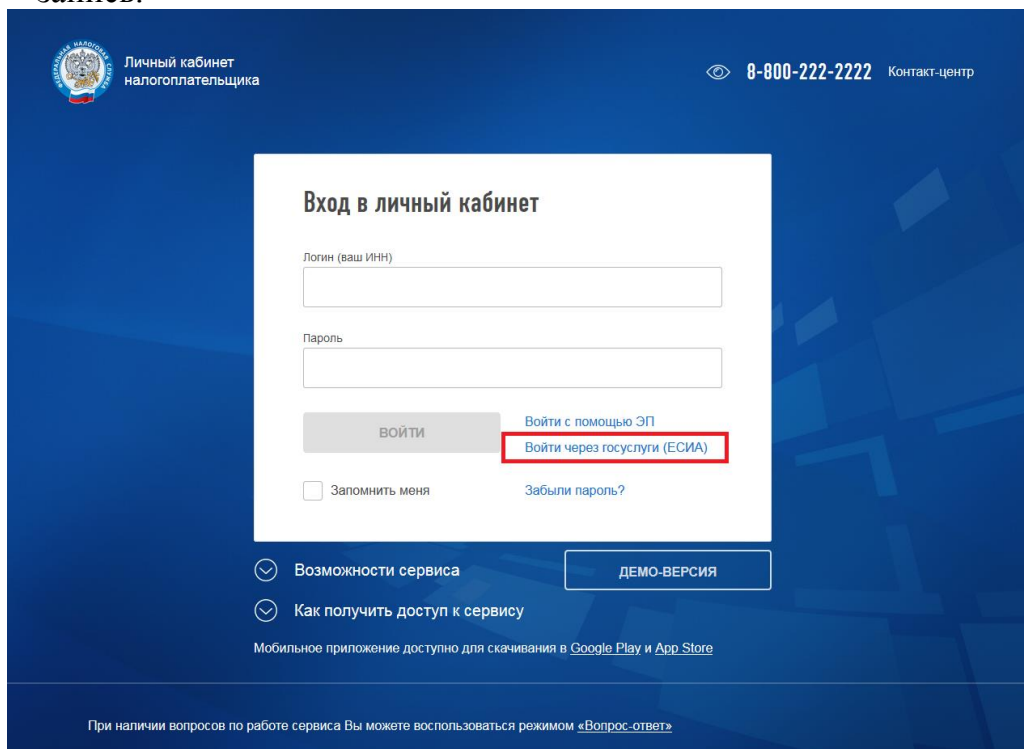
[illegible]

Личный кабинет налогоплательщика

8-800-222-2222 Контакт-центр

Вход в личный кабинет

Логин (ваш ИНН)

Пароль

ВОЙТИ

Войти с помощью ЭП

Войти через госуслуги (ЕСИА)

Запомнить меня

Забыли пароль?

Возможности сервиса

ДЕМО-ВЕРСИЯ

Как получить доступ к сервису

Мобильное приложение доступно для скачивания в Google Play и App Store

При наличии вопросов по работе сервиса Вы можете воспользоваться режимом «Вопрос-ответ»